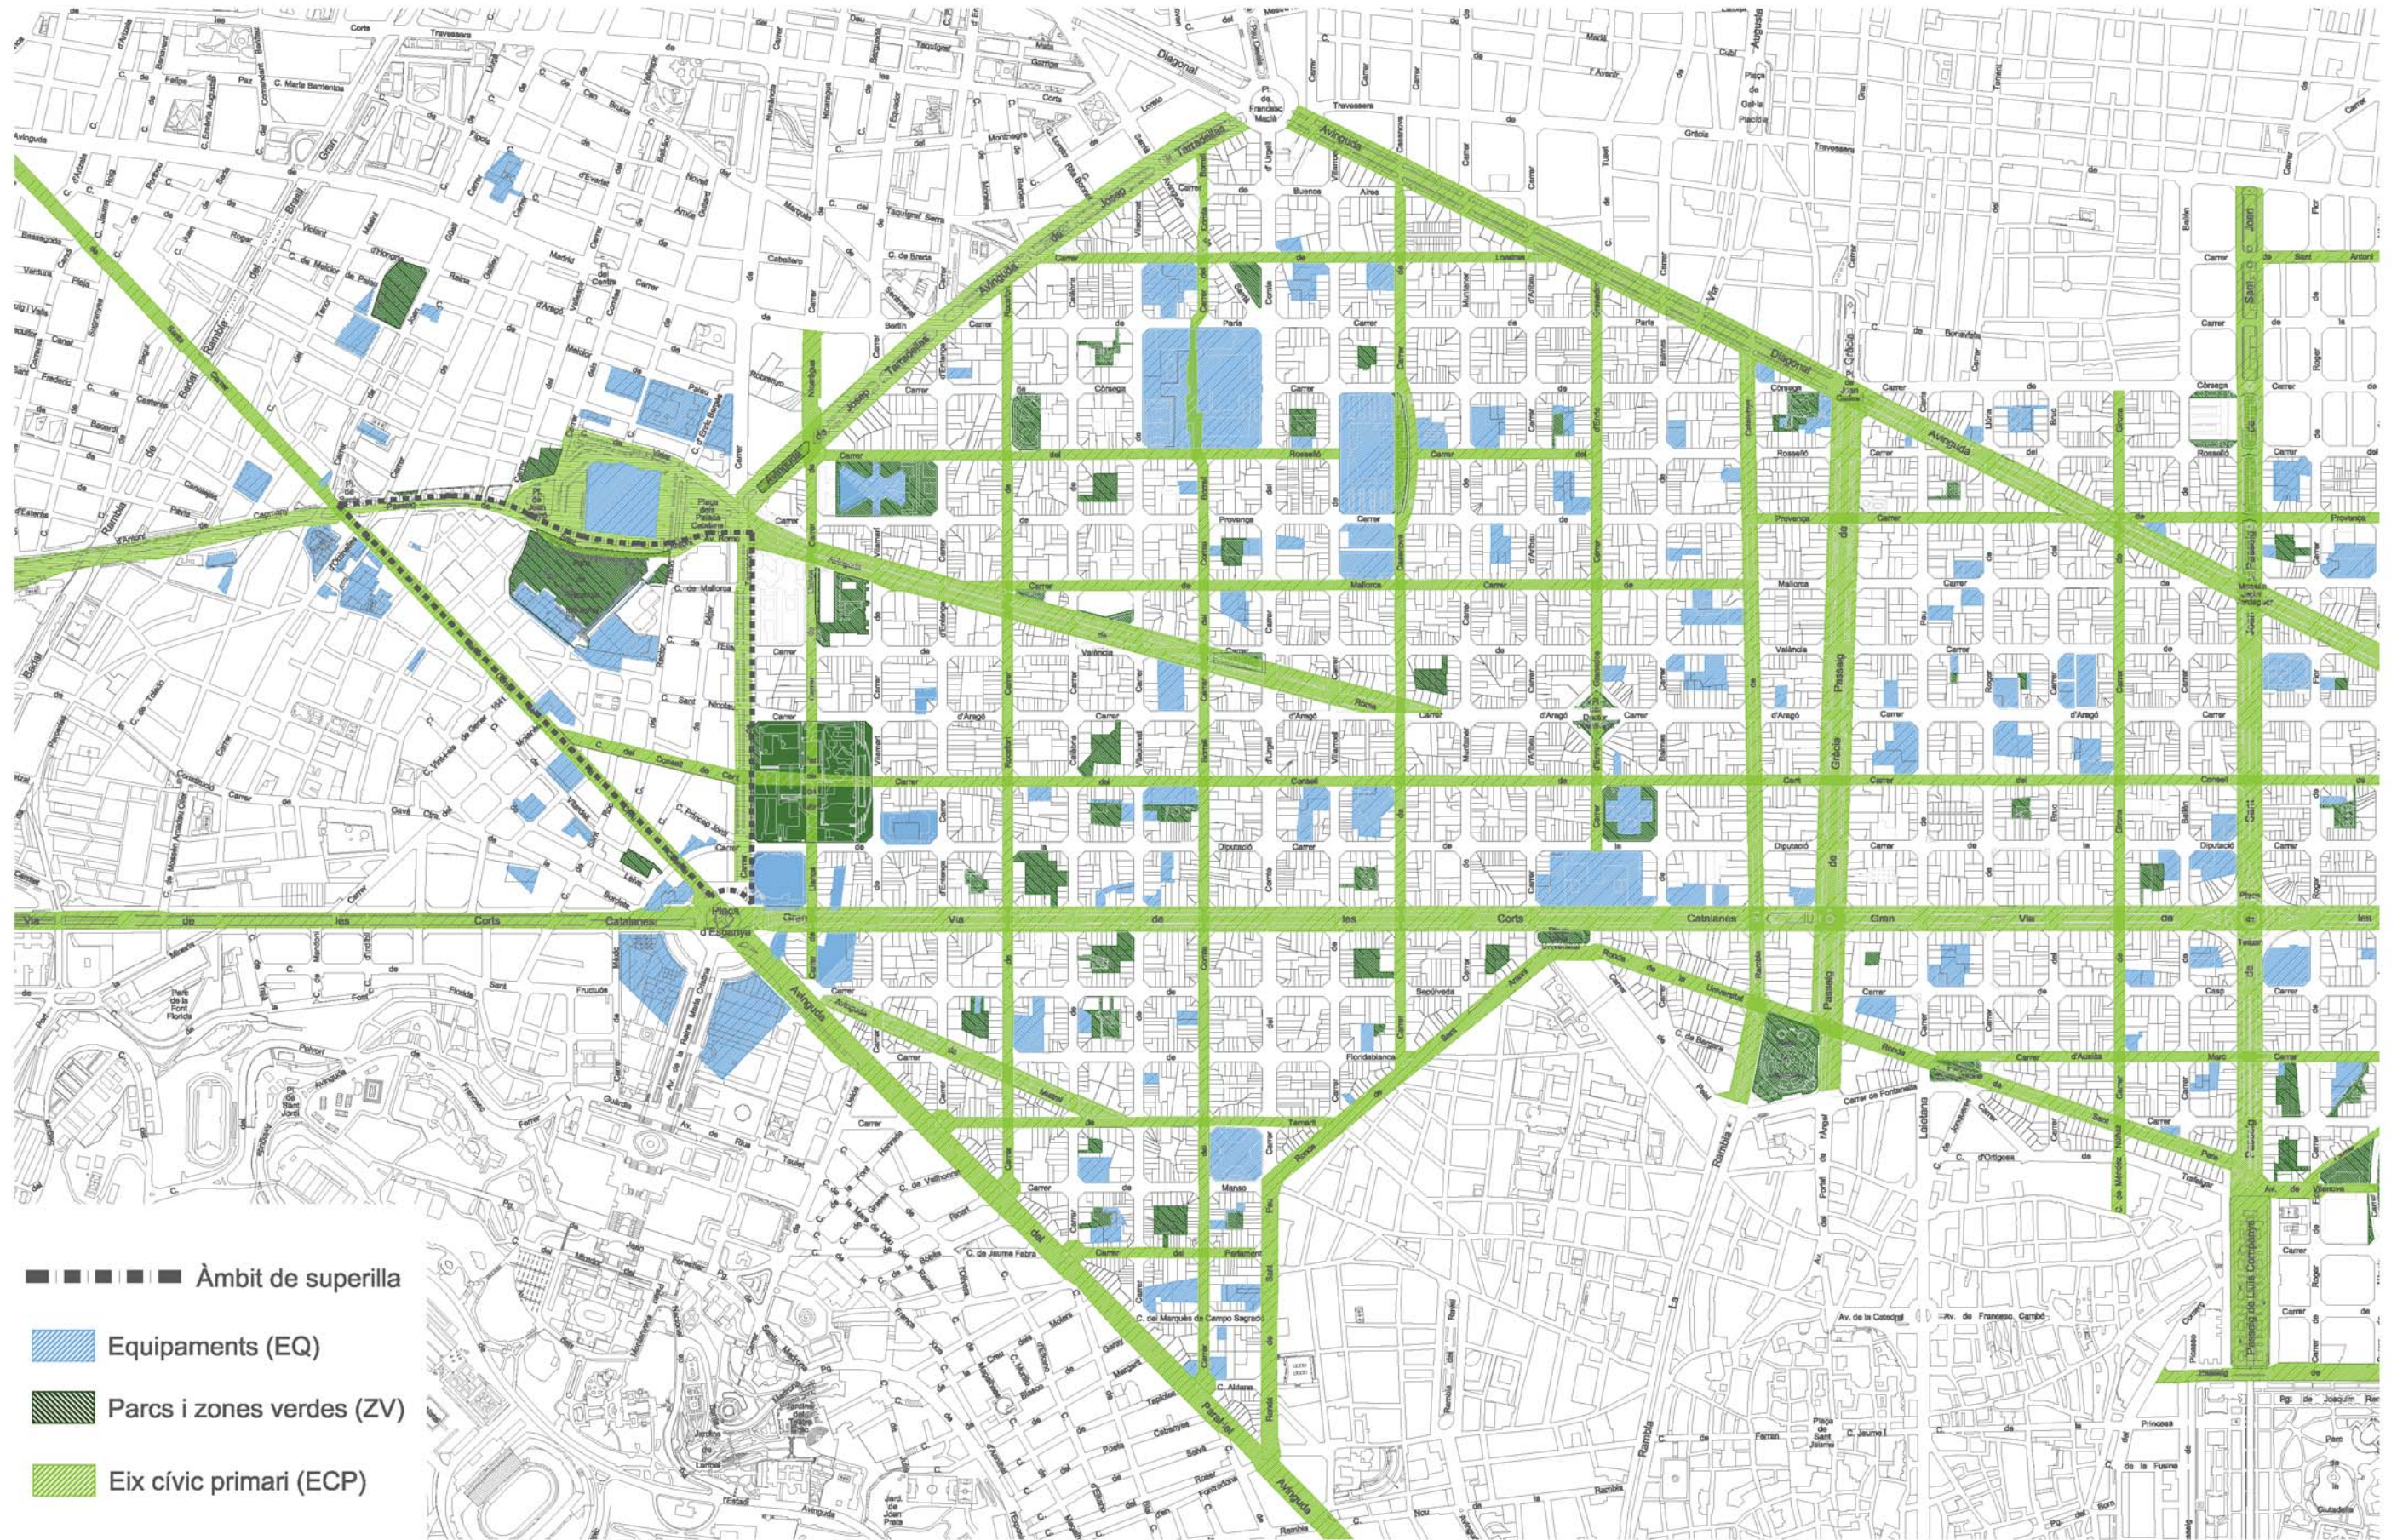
Àmbit de superilla

Equipaments (EQ)

Parcs i zones verdes (ZV)

Eix cívic primari (ECP)

Via de les Corts Catalanes

Gran Via de les Corts Catalanes

Avinguda Diagonal

Passeig de Gràcia

Passeig de Lluís Companys

Avinguda de Josep Tarradellas

Avinguda Paral·lel

Plaça d'Espanya

Mallorca

Provença

Rosselló

Còrsega

València

d'Aragó

Consell de Cent

Diputació

Ronda de Sant Antoni

Ronda de la Universitat

Rambla

Sant Joan